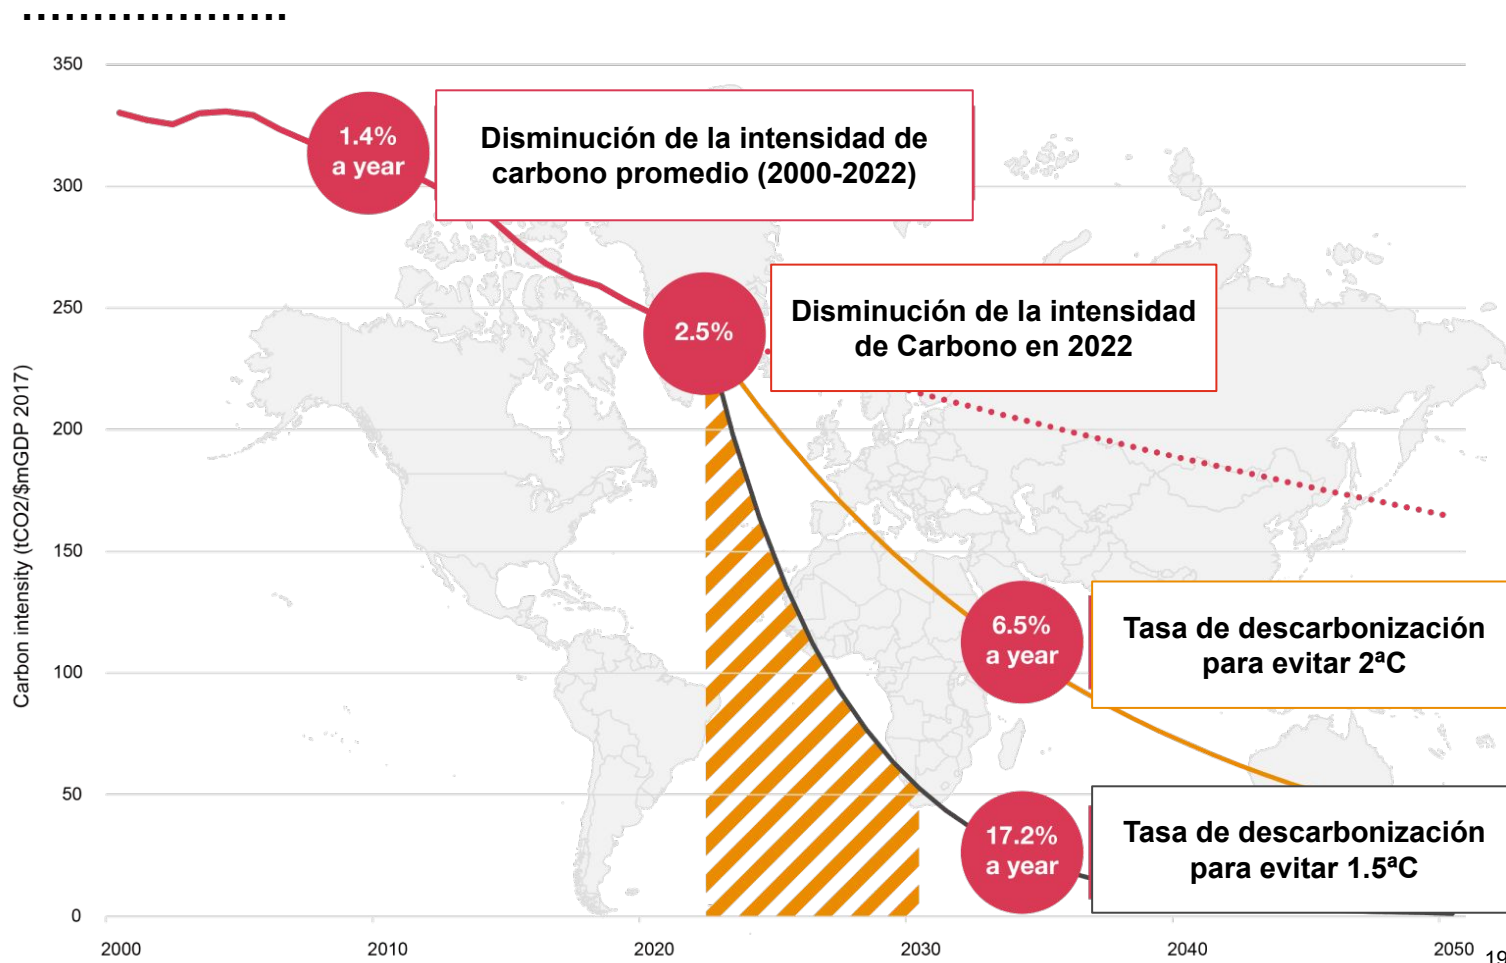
350
300
250
200
150
100
50
0

Carbon intensity (tCO2/$mGDP 2017)

1.4% a year

Disminución de la intensidad de carbono promedio (2000-2022)

2.5%

Disminución de la intensidad de Carbono en 2022

6.5% a year

Tasa de descarbonización para evitar 2ªC

17.2% a year

Tasa de descarbonización para evitar 1.5ªC

2000
2010
2020
2030
2040
2050

19